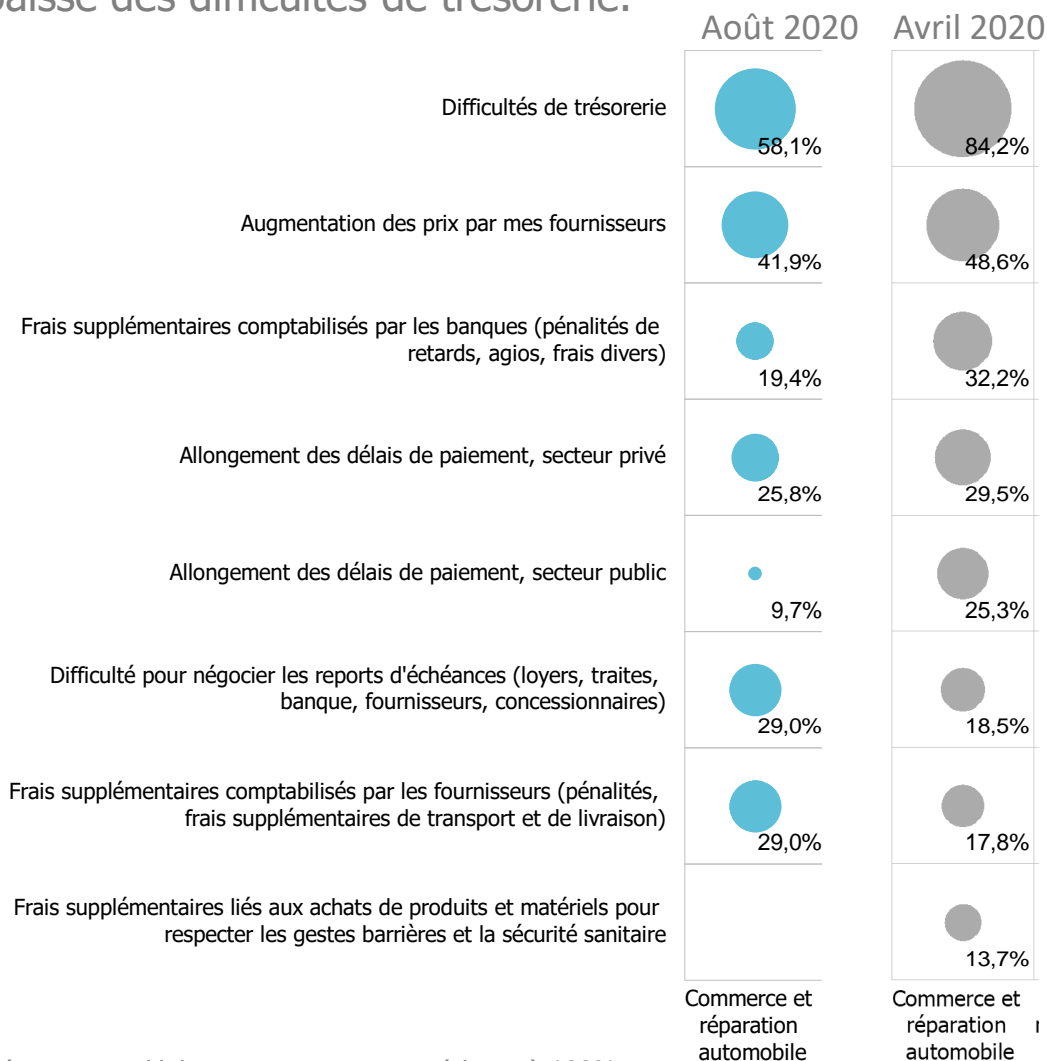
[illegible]aisse des difficultés de trésorerie.

Août 2020 Avril 2020

Difficultés de trésorerie 58,1% 84,2%

Augmentation des prix par mes fournisseurs 41,9% 48,6%

Frais supplémentaires comptabilisés par les banques (pénalités de retards, agios, frais divers) 19,4% 32,2%

Allongement des délais de paiement, secteur privé 25,8% 29,5%

Allongement des délais de paiement, secteur public 9,7% 25,3%

Difficulté pour négocier les reports d'échéances (loyers, traites, banque, fournisseurs, concessionnaires) 29,0% 18,5%

Frais supplémentaires comptabilisés par les fournisseurs (pénalités, frais supplémentaires de transport et de livraison) 29,0% 17,8%

Frais supplémentaires liés aux achats de produits et matériels pour respecter les gestes barrières et la sécurité sanitaire 13,7%

Commerce et réparation automobile

Commerce et réparation automobile

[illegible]